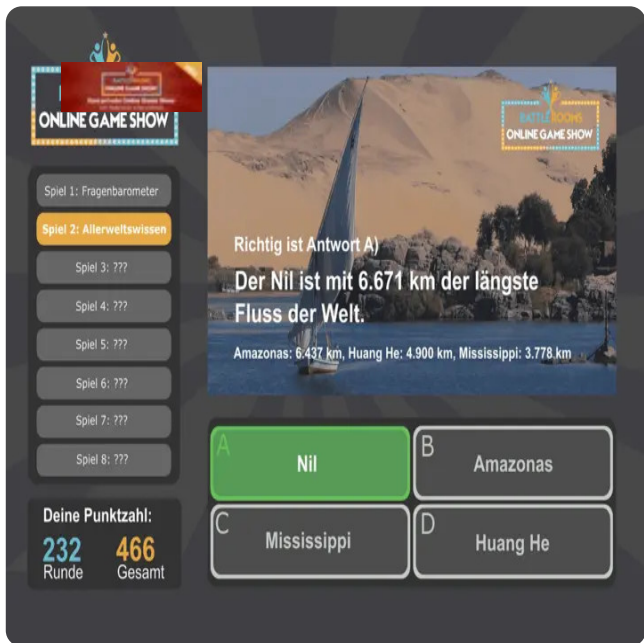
ONLINE GAME SHOW

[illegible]
ONLINE GAME SHOW
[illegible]

Spiel 1: Fragenbarometer
Spiel 2: Allerweltswissen
Spiel 3: ???
Spiel 4: ???
Spiel 5: ???
Spiel 6: ???
Spiel 7: ???
Spiel 8: ???

Deine Punktzahl:
232 Runde
466 Gesamt

BATTLE ROOMS
ONLINE GAME SHOW

Richtig ist Antwort A)
Der Nil ist mit 6.671 km der längste Fluss der Welt.
Amazonas: 6.437 km, Huang He: 4.900 km, Mississippi: 3.778 km

A Nil
B Amazonas
C Mississippi
D Huang He